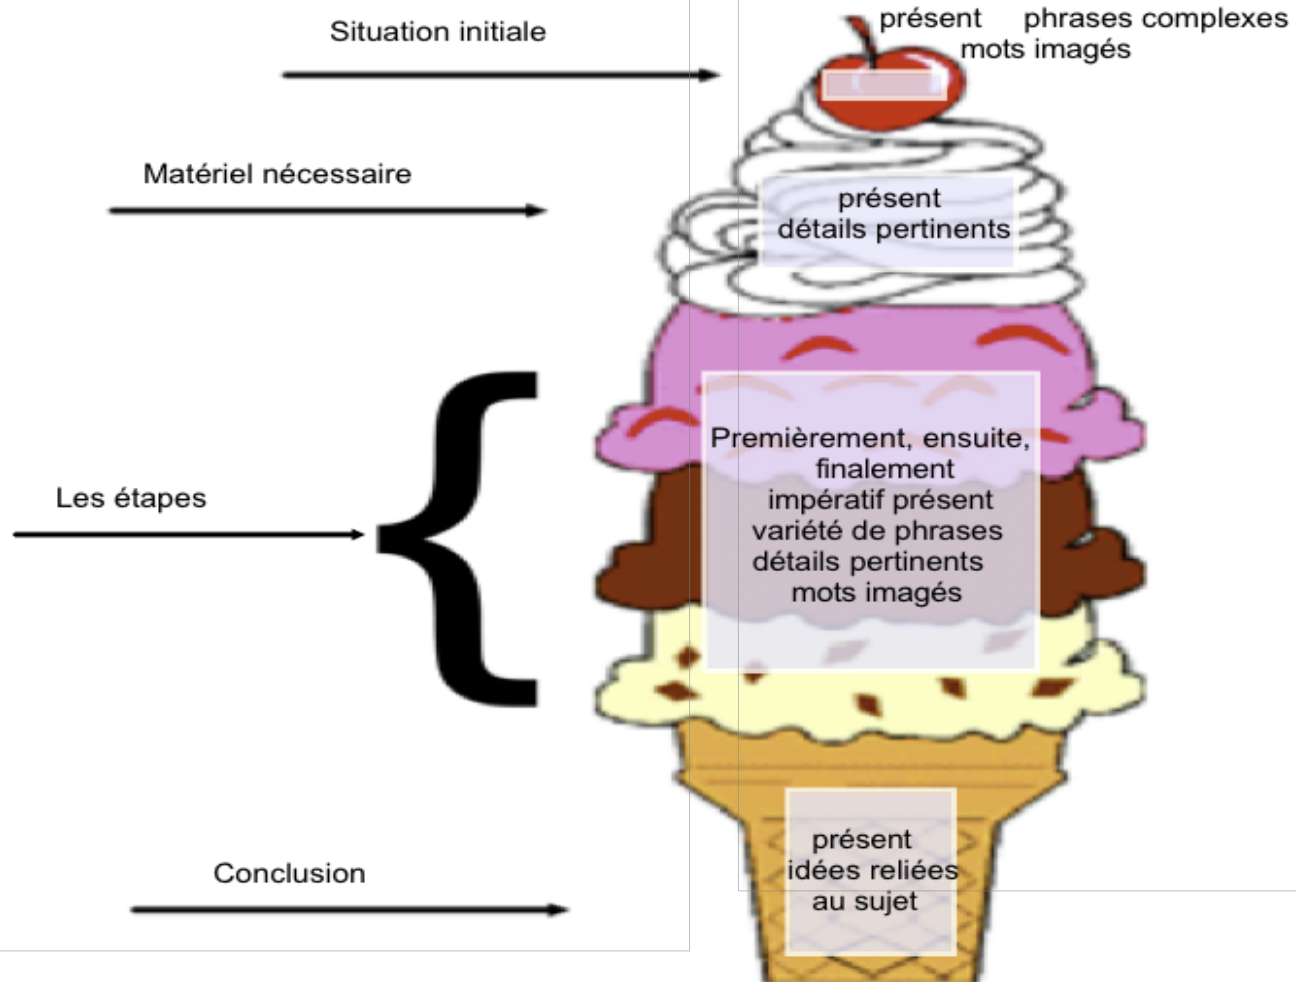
Situation initiale

présent phrases complexes
mots imagés

Matériel nécessaire

présent
détails pertinents

Les étapes

Premièrement, ensuite, finalement
impératif présent
variété de phrases
détails pertinents
mots imagés

Conclusion

présent
idées reliées au sujet